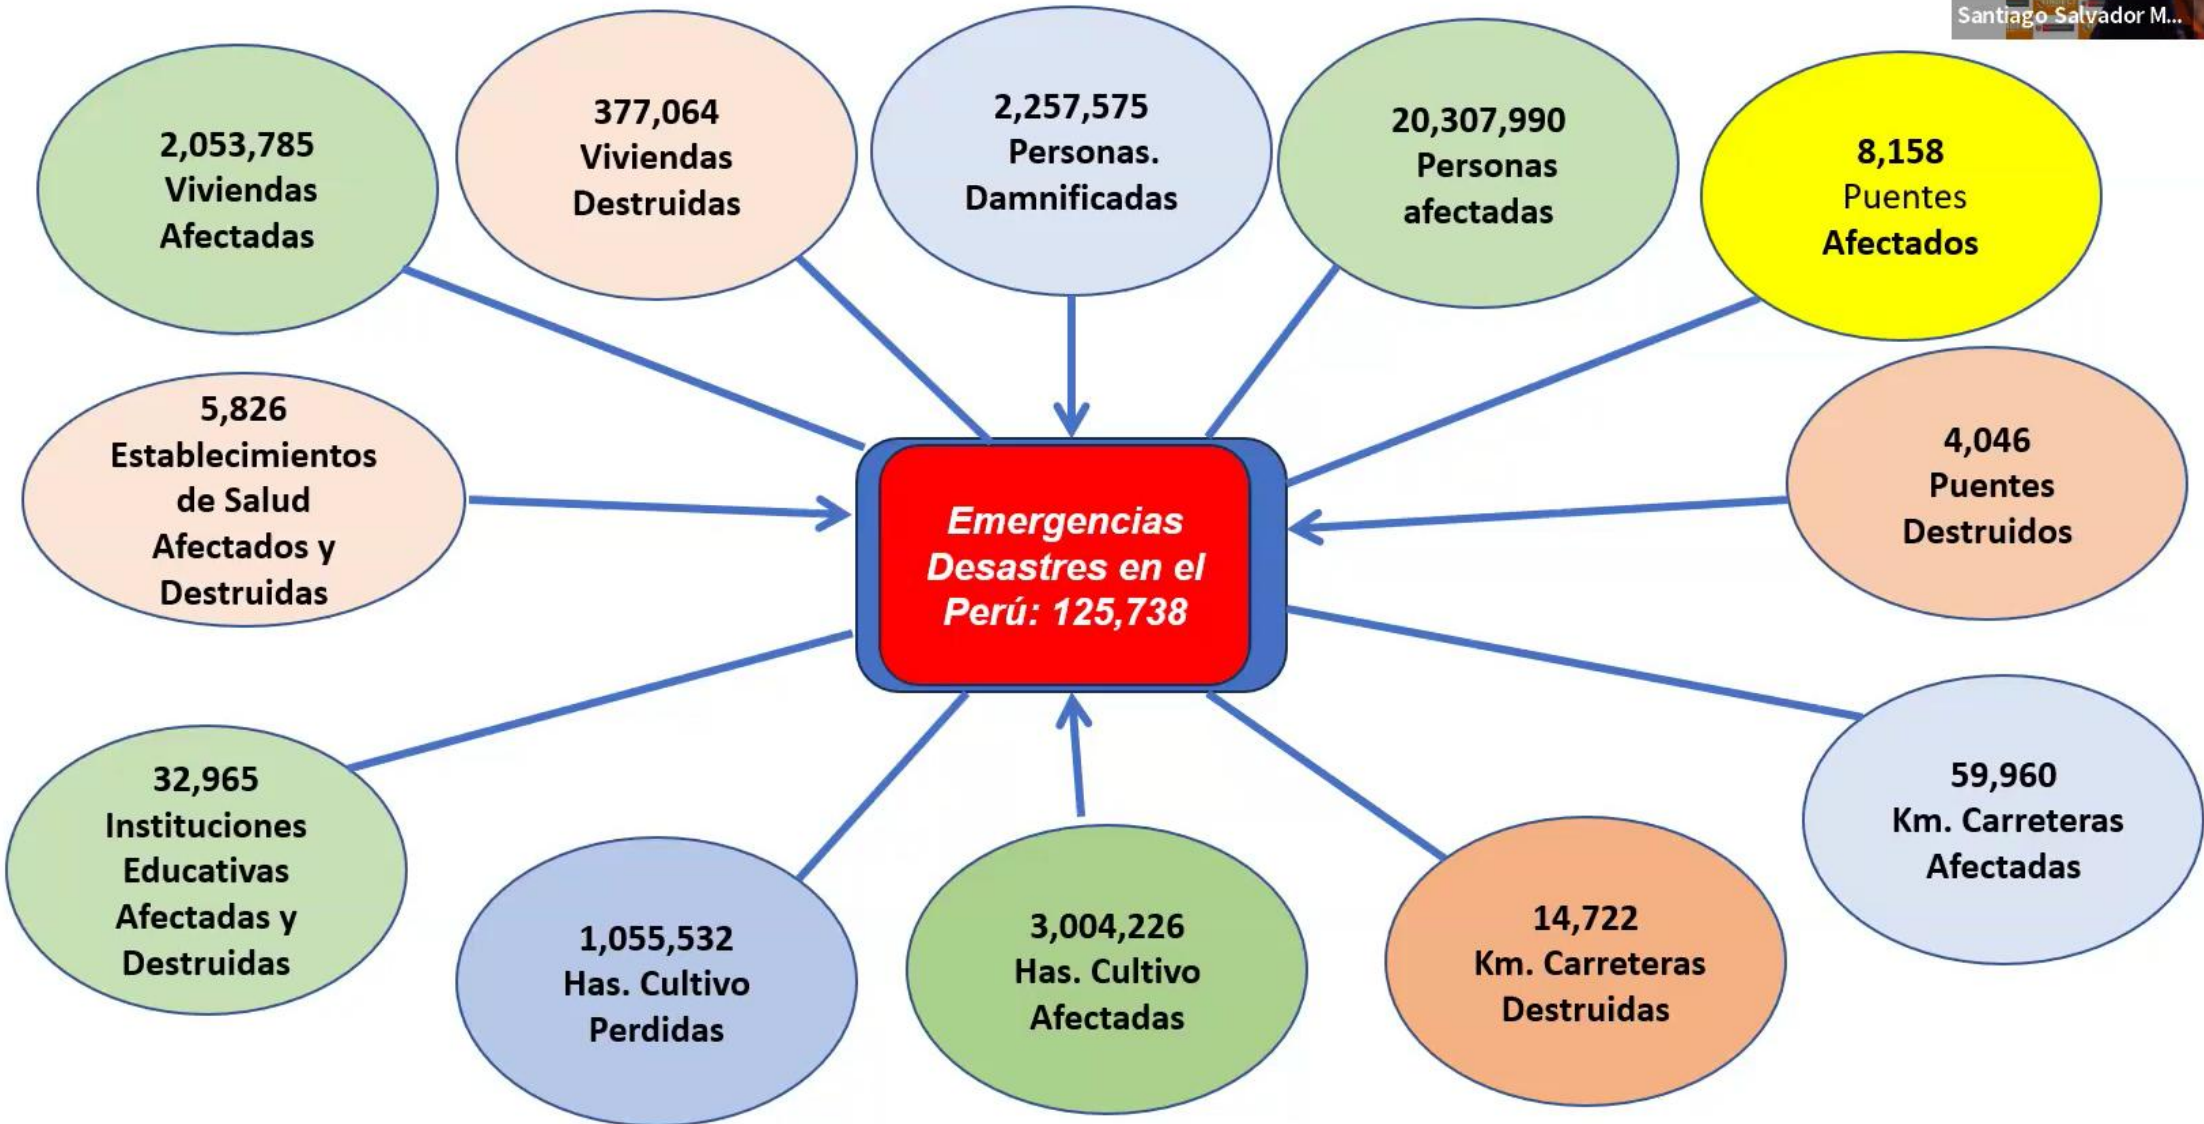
Santiago Salvador M...

2,053,785 Viviendas Afectadas

377,064 Viviendas Destruidas

2,257,575 Personas. Damnificadas

20,307,990 Personas afectadas

8,158 Puentes Afectados

5,826 Establecimientos de Salud Afectados y Destruidas

Emergencias Desastres en el Perú: 125,738

4,046 Puentes Destruidos

32,965 Instituciones Educativas Afectadas y Destruidas

59,960 Km. Carreteras Afectadas

1,055,532 Has. Cultivo Perdidas

3,004,226 Has. Cultivo Afectadas

14,722 Km. Carreteras Destruidas